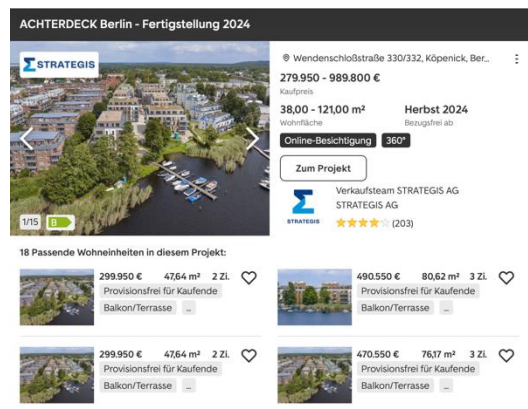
ACHTERDECK Berlin - Fertigstellung 2024

STRATEGIS

1/15 B

Wendenschloßstraße 330/332, Köpenick, Ber...

279.950 - 989.800 €
Kaufpreis

38,00 - 121,00 m²
Wohnfläche

Herbst 2024
Bezugsfrei ab

Online-Besichtigung 360°

Zum Projekt

STRATEGIS
Verkaufsteam STRATEGIS AG
STRATEGIS AG
(203)

18 Passende Wohneinheiten in diesem Projekt:

299.950 € 47,64 m² 2 Zi.
Provisionsfrei für Kaufende
Balkon/Terrasse ...

490.550 € 80,62 m² 3 Zi.
Provisionsfrei für Kaufende
Balkon/Terrasse ...

299.950 € 47,64 m² 2 Zi.
Provisionsfrei für Kaufende
Balkon/Terrasse ...

470.550 € 76,17 m² 3 Zi.
Provisionsfrei für Kaufende
Balkon/Terrasse ...